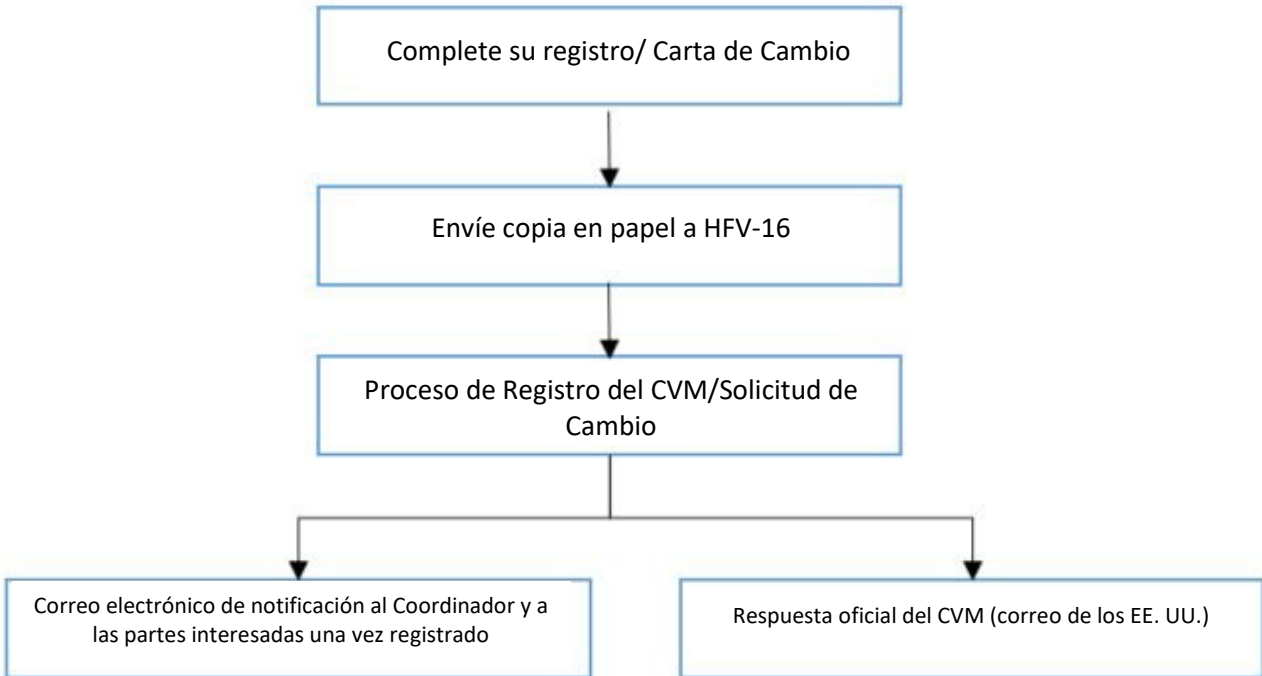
Complete su registro/ Carta de Cambio

Envíe copia en papel a HFV-16

Proceso de Registro del CVM/Solicitud de Cambio

Correo electrónico de notificación al Coordinador y a las partes interesadas una vez registrado

Respuesta oficial del CVM (correo de los EE. UU.)